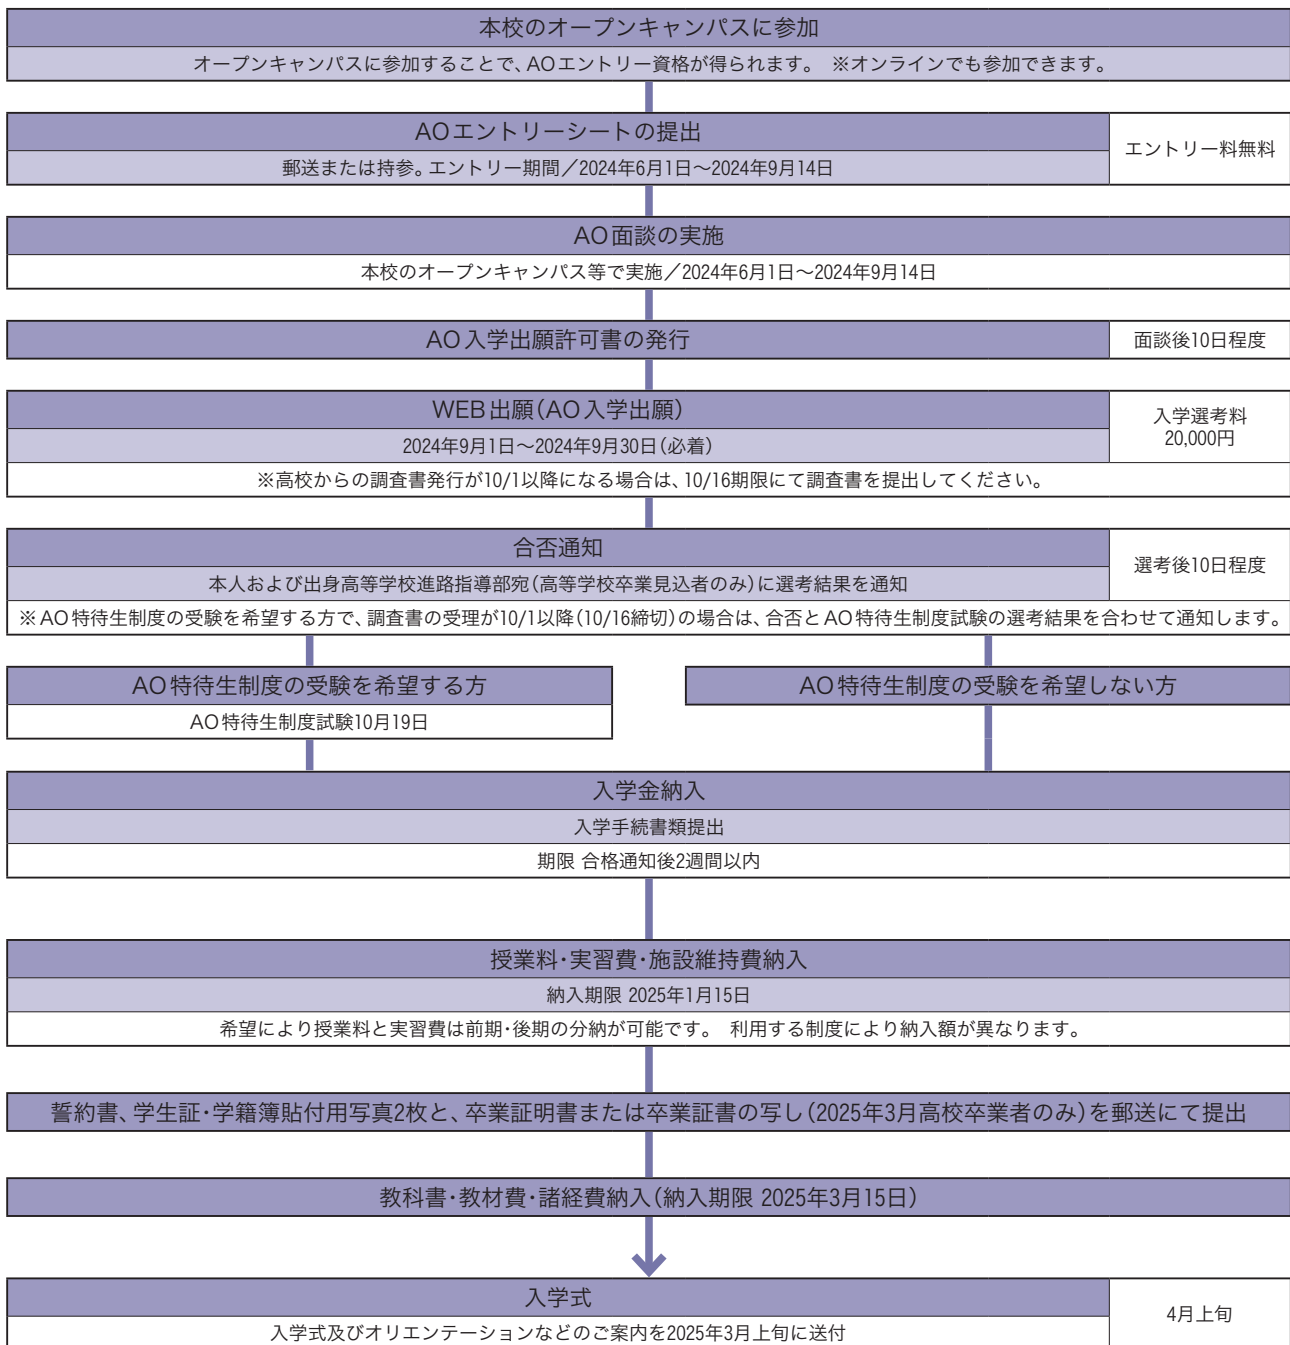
本校のオープンキャンパスに参加

オープンキャンパスに参加することで、AOエントリー資格が得られます。 ※オンラインでも参加できます。

AOエントリーシートの提出

郵送または持参。エントリー期間／2024年6月1日～2024年9月14日

エントリー料無料

AO面談の実施

本校のオープンキャンパス等で実施／2024年6月1日～2024年9月14日

AO入学出願許可書の発行

面談後10日程度

WEB出願（AO入学出願）

2024年9月1日～2024年9月30日（必着）

入学選考料 20,000円

※高校からの調査書発行が10/1以降になる場合は、10/16期限にて調査書を提出してください。

合否通知

本人および出身高等学校進路指導部宛（高等学校卒業見込者のみ）に選考結果を通知

選考後10日程度

※AO特待生制度の受験を希望する方で、調査書の受理が10/1以降（10/16締切）の場合は、合否とAO特待生制度試験の選考結果を合わせて通知します。

AO特待生制度の受験を希望する方

AO特待生制度試験10月19日

AO特待生制度の受験を希望しない方

入学金納入

入学手続書類提出

期限 合格通知後2週間以内

授業料・実習費・施設維持費納入

納入期限 2025年1月15日

希望により授業料と実習費は前期・後期の分納が可能です。 利用する制度により納入額が異なります。

誓約書、学生証・学籍簿貼付用写真2枚と、卒業証明書または卒業証書の写し（2025年3月高校卒業者のみ）を郵送にて提出

教科書・教材費・諸経費納入（納入期限 2025年3月15日）

入学式

入学式及びオリエンテーションなどのご案内を2025年3月上旬に送付

4月上旬